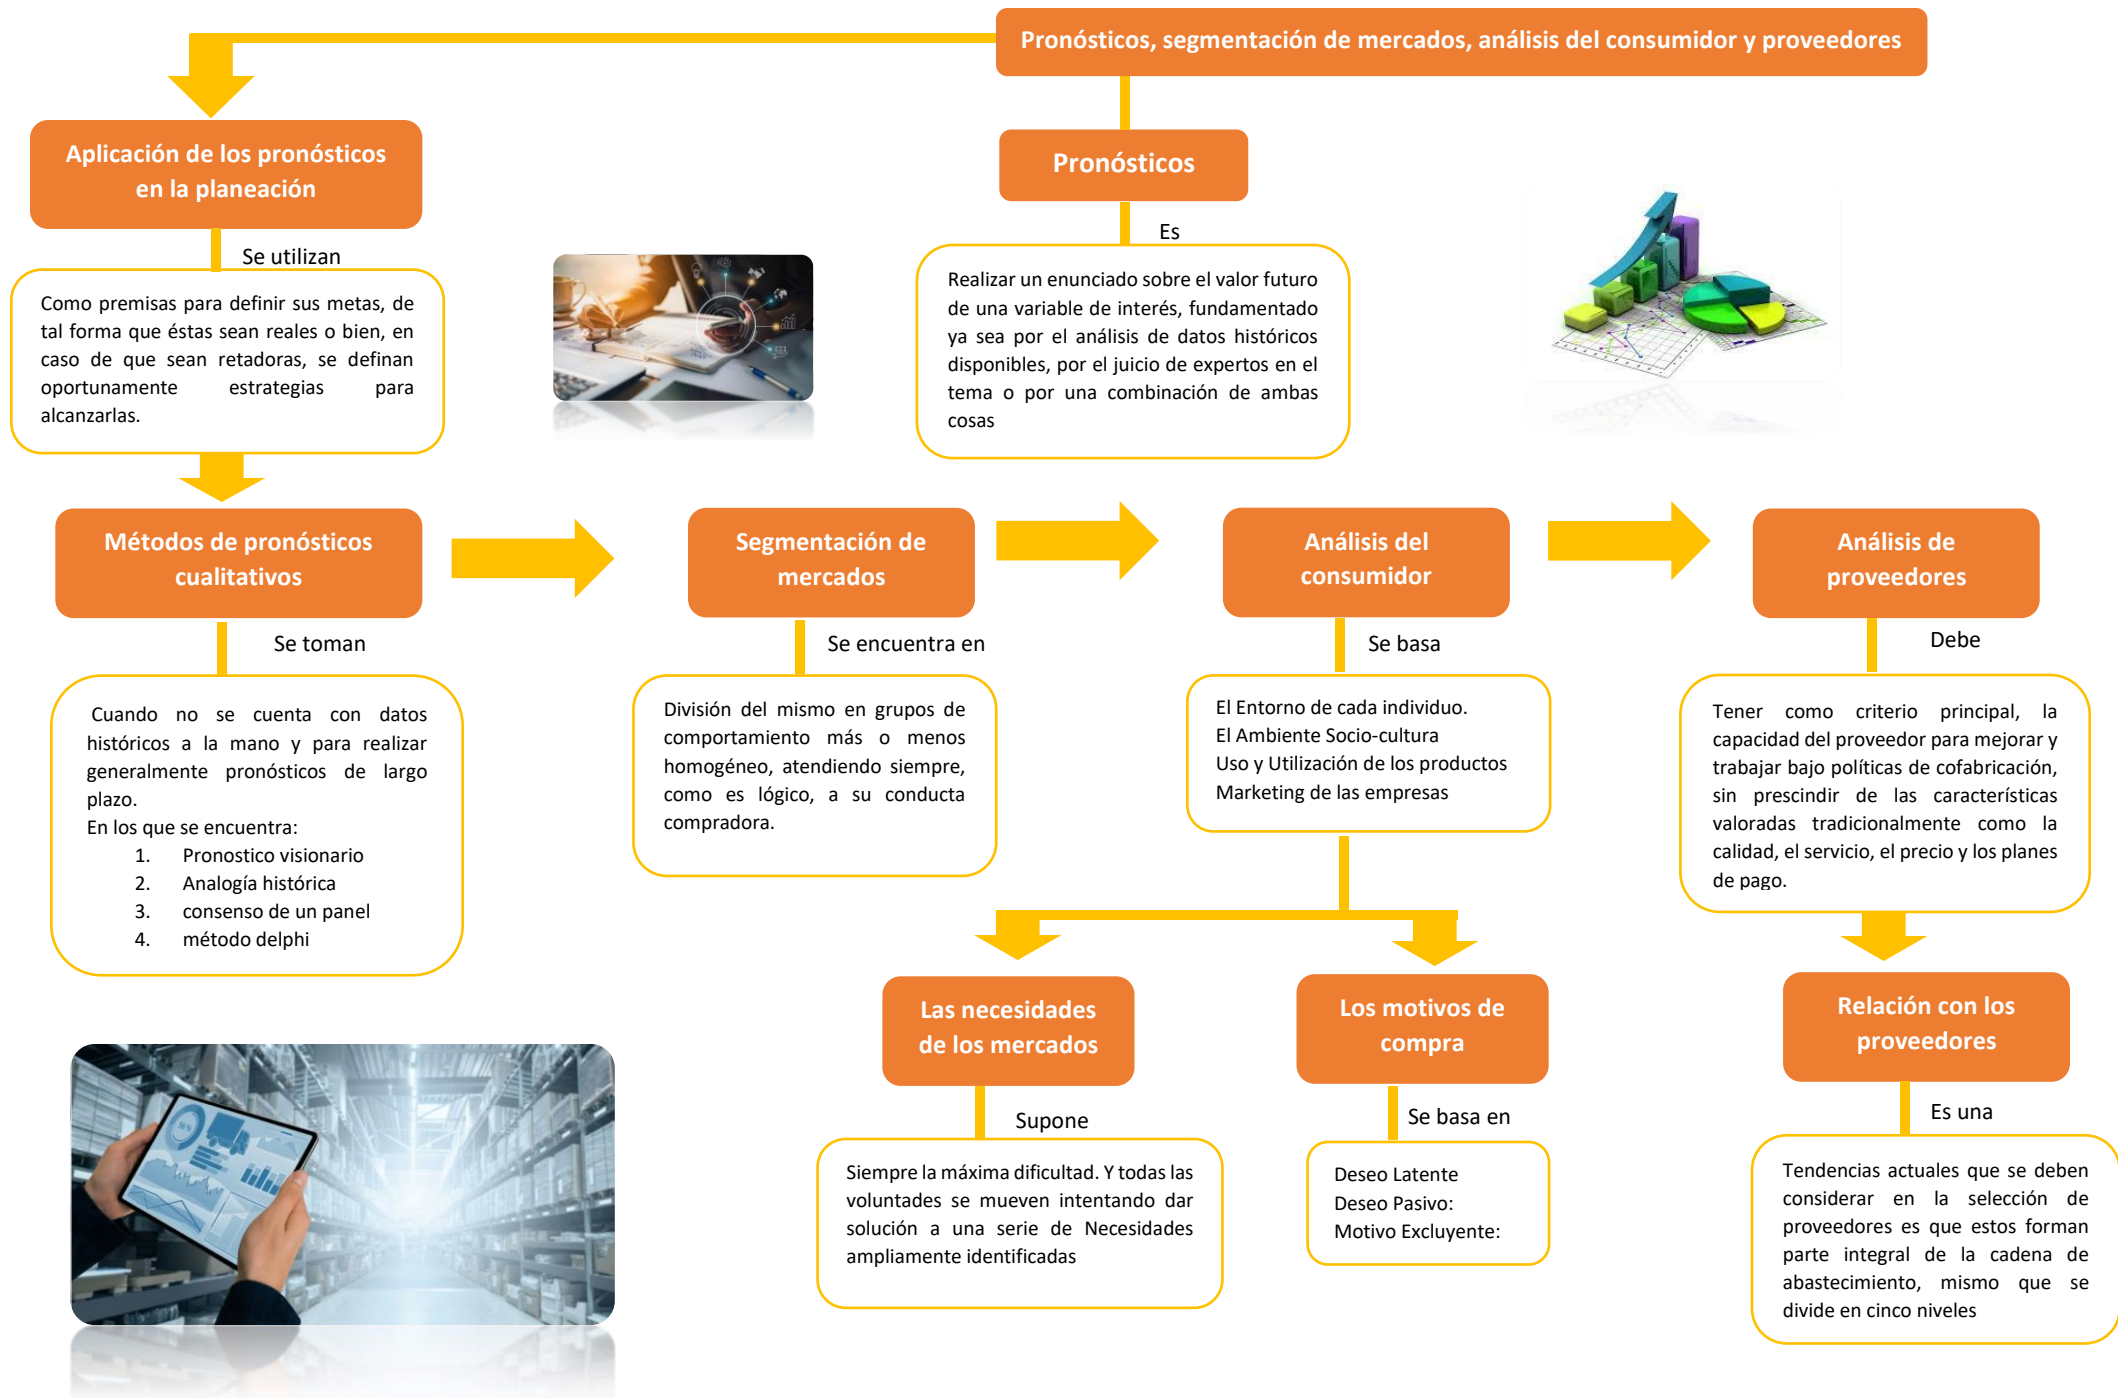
Pronósticos, segmentación de mercados, análisis del consumidor y proveedores

Aplicación de los pronósticos en la planeación

Se utilizan

Como premisas para definir sus metas, de tal forma que éstas sean reales o bien, en caso de que sean retadoras, se definan oportunamente estrategias para alcanzarlas.

Pronósticos

Es

Realizar un enunciado sobre el valor futuro de una variable de interés, fundamentado ya sea por el análisis de datos históricos disponibles, por el juicio de expertos en el tema o por una combinación de ambas cosas

Métodos de pronósticos cualitativos

Se toman

Cuando no se cuenta con datos históricos a la mano y para realizar generalmente pronósticos de largo plazo.
En los que se encuentra:
1. Pronostico visionario
2. Analogía histórica
3. consenso de un panel
4. método delphi

Segmentación de mercados

Se encuentra en

División del mismo en grupos de comportamiento más o menos homogéneo, atendiendo siempre, como es lógico, a su conducta compradora.

Análisis del consumidor

Se basa

El Entorno de cada individuo.
El Ambiente Socio-cultura
Uso y Utilización de los productos
Marketing de las empresas

Análisis de proveedores

Debe

Tener como criterio principal, la capacidad del proveedor para mejorar y trabajar bajo políticas de cofabricación, sin prescindir de las características valoradas tradicionalmente como la calidad, el servicio, el precio y los planes de pago.

Las necesidades de los mercados

Supone

Siempre la máxima dificultad. Y todas las voluntades se mueven intentando dar solución a una serie de Necesidades ampliamente identificadas

Los motivos de compra

Se basa en

Deseo Latente
Deseo Pasivo:
Motivo Excluyente:

Relación con los proveedores

Es una

Tendencias actuales que se deben considerar en la selección de proveedores es que estos forman parte integral de la cadena de abastecimiento, mismo que se divide en cinco niveles